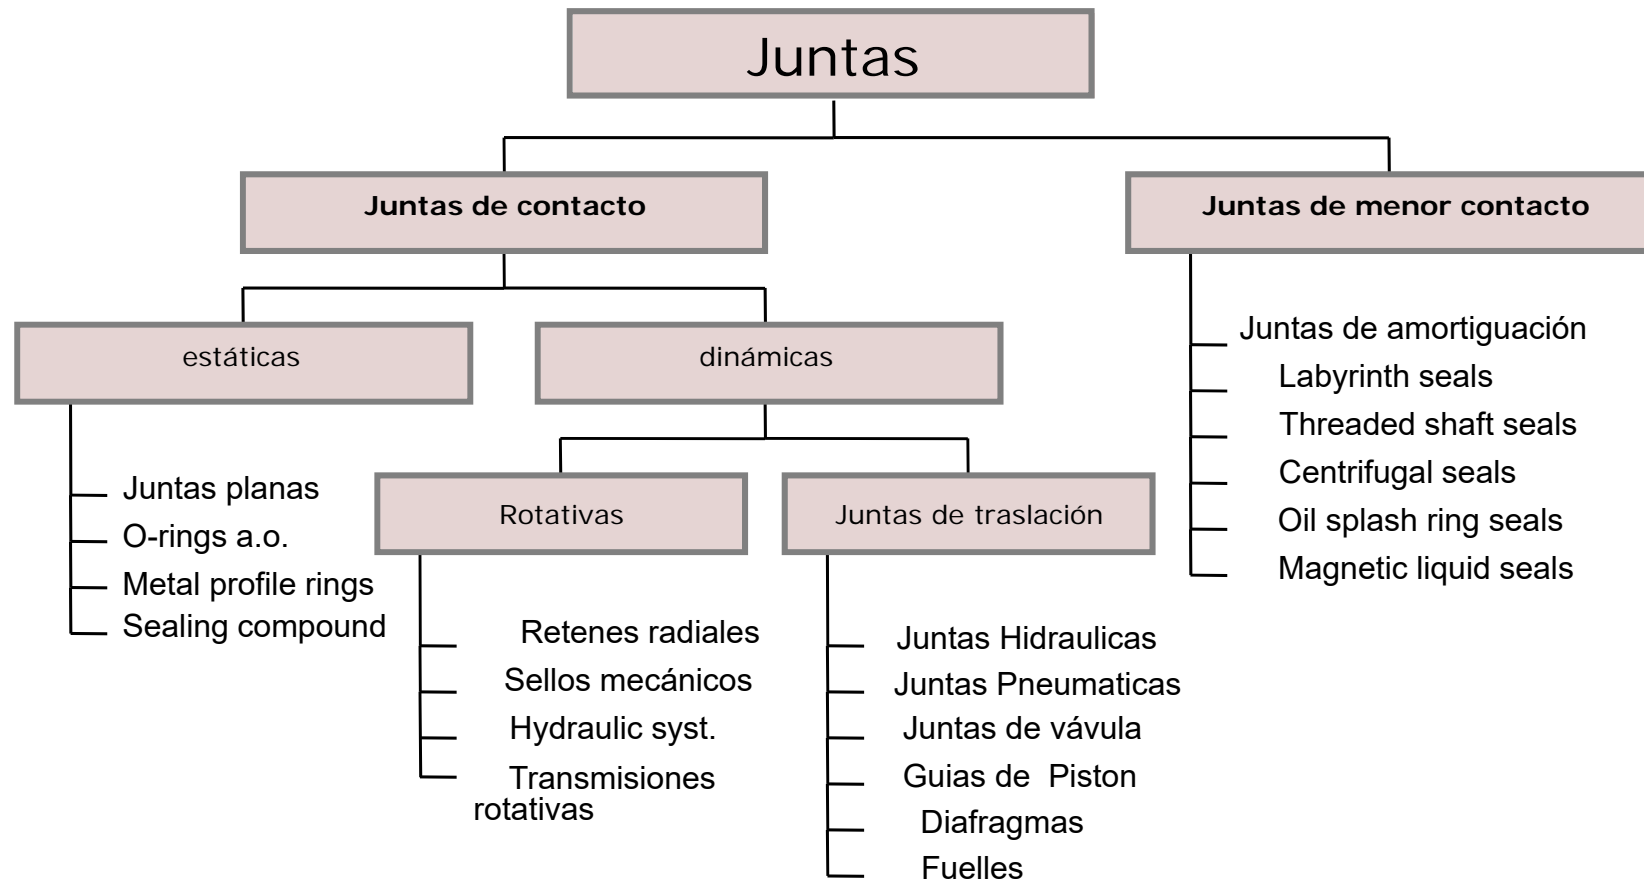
Juntas

Juntas de contacto

Juntas de menor contacto

estáticas

dinámicas

Juntas planas
O-rings a.o.
Metal profile rings
Sealing compound

Rotativas

Juntas de traslación

Retenes radiales
Sellos mecánicos
Hydraulic syst.
Transmisiones rotativas

Juntas Hidraulicas
Juntas Pneumaticas
Juntas de vávula
Guias de Piston
Diafragmas
Fuelles

Juntas de amortiguación
Labyrinth seals
Threaded shaft seals
Centrifugal seals
Oil splash ring seals
Magnetic liquid seals